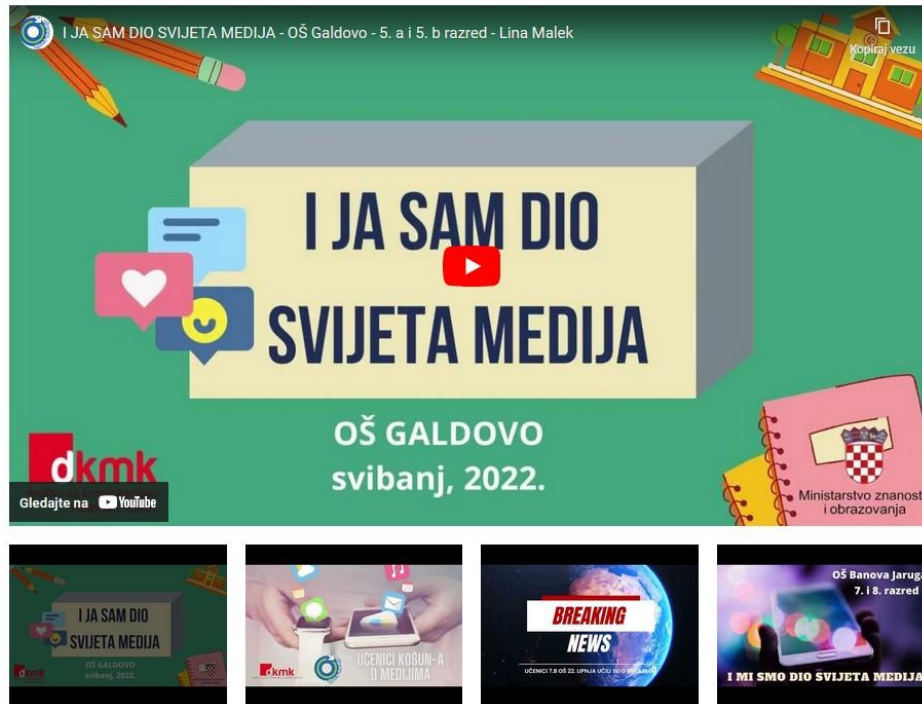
I JA SAM DIO SVIJETA MEDIJA - OŠ Galdovo - 5. a i 5. b razred - Lina Malek

Kopiraj vezu

I JA SAM DIO SVIJETA MEDIJA

OŠ GALDOVO
svibanj, 2022.

dkmk

Gledajte na YouTube

Ministarstvo znanosti i obrazovanja

I JA SAM DIO SVIJETA MEDIJA
OŠ GALDOVO
svibanj, 2022.
dkmk

dkmk
UČENICI KOSUN-A O MEDIJIMA

BREAKING NEWS
UČENICI 7.B OŠ 22. LIPNJA UČIJU SU O MEDIJIMA

OŠ Banova Jaruga
7. i 8. razred
I MI SMO DIO SVIJETA MEDIJA